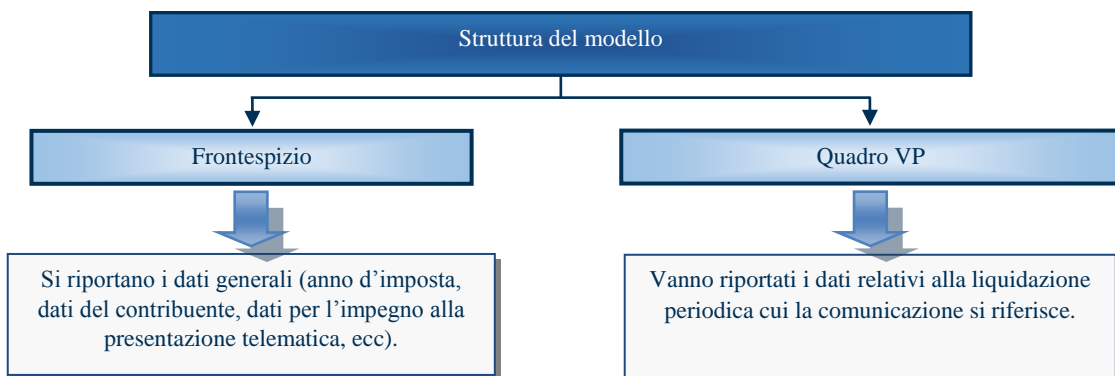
Struttura del modello

Frontespizio

Si riportano i dati generali (anno d'imposta, dati del contribuente, dati per l'impegno alla presentazione telematica, ecc).

Quadro VP

Vanno riportati i dati relativi alla liquidazione periodica cui la comunicazione si riferisce.